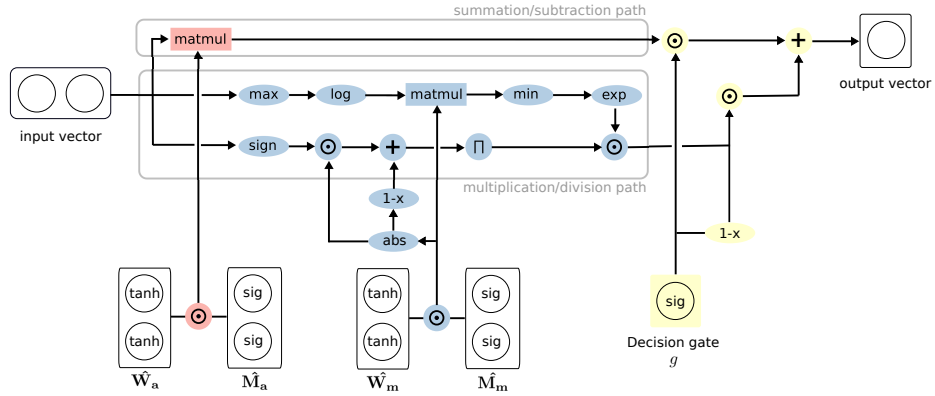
summation/subtraction path
matmul
$\odot$
+
output vector
input vector
max
log
matmul
min
exp
$\odot$
sign
$\odot$
+
$\Pi$
$\odot$
multiplication/division path
1-x
abs
1-x
tanh
tanh
$\odot$
sig
sig
tanh
tanh
$\odot$
sig
sig
sig
Decision gate
$g$
$\hat{\mathbf{W}}_{\mathbf{a}}$
$\hat{\mathbf{M}}_{\mathbf{a}}$
$\hat{\mathbf{W}}_{\mathbf{m}}$
$\hat{\mathbf{M}}_{\mathbf{m}}$